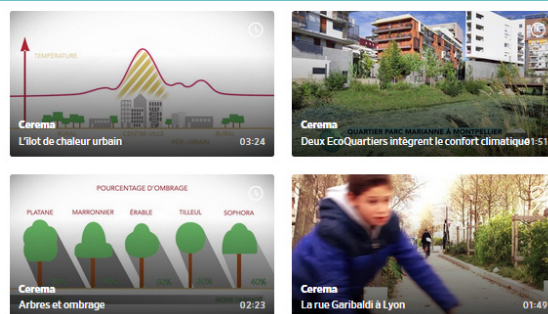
TEMPERATURE

Cerema

L'îlot de chaleur urbain

03:24

QUARTIER PARC MARIANNE À MONTPELLIER

Cerema

Deux EcoQuartiers intègrent le confort climatique

1:51

POURCENTAGE D'OMBRAGE

PLATANE

MARRONNIER

ÉRABLE

TILLEUL

SOPHORA

Cerema

Arbres et ombrage

02:23

Cerema

La rue Garibaldi à Lyon

01:49